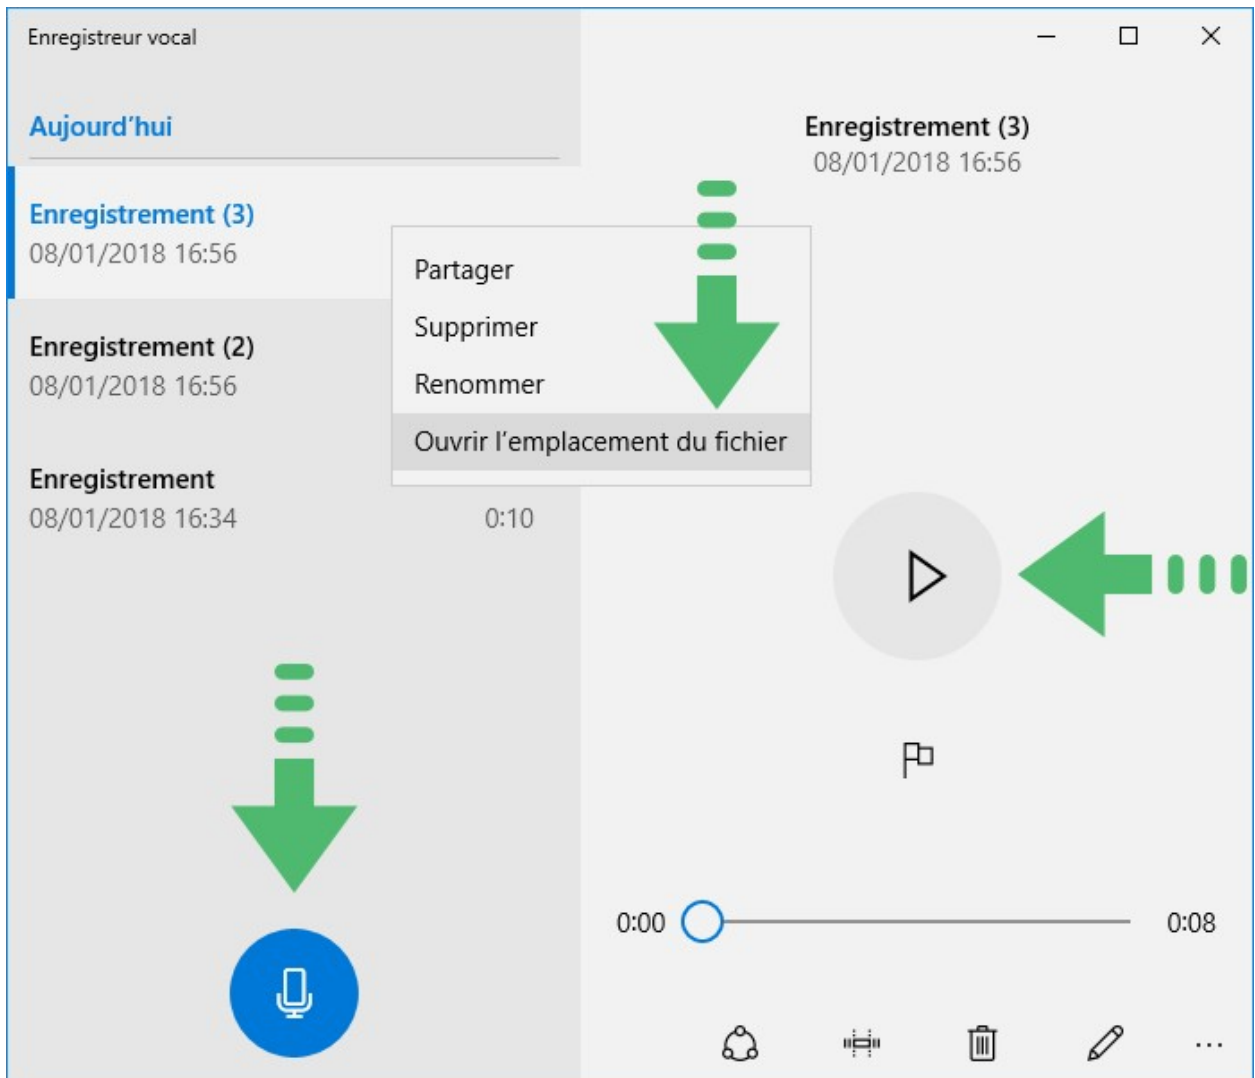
Enregistreur vocal

Aujourd'hui

Enregistrement (3)
08/01/2018 16:56

Enregistrement (2)
08/01/2018 16:56

Enregistrement
08/01/2018 16:34 0:10

Partager
Supprimer
Renommer
Ouvrir l'emplacement du fichier

Enregistrement (3)
08/01/2018 16:56

0:00 0:08

...